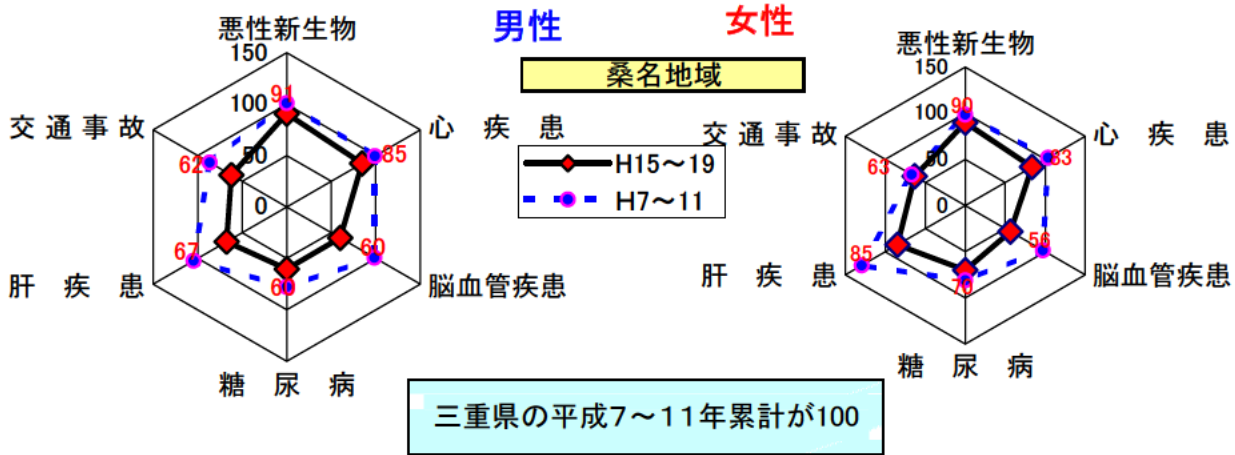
男性

女性

桑名地域

悪性新生物
150
100
50
0
91
心 疾 患
85
脳血管疾患
60
糖 尿 病
60
肝 疾 患
67
交 通 事 故
62

H15～19
H7～11

悪性新生物
150
100
50
0
90
心 疾 患
83
脳血管疾患
56
糖 尿 病
70
肝 疾 患
85
交 通 事 故
63

三重県の平成7～11年累計が100